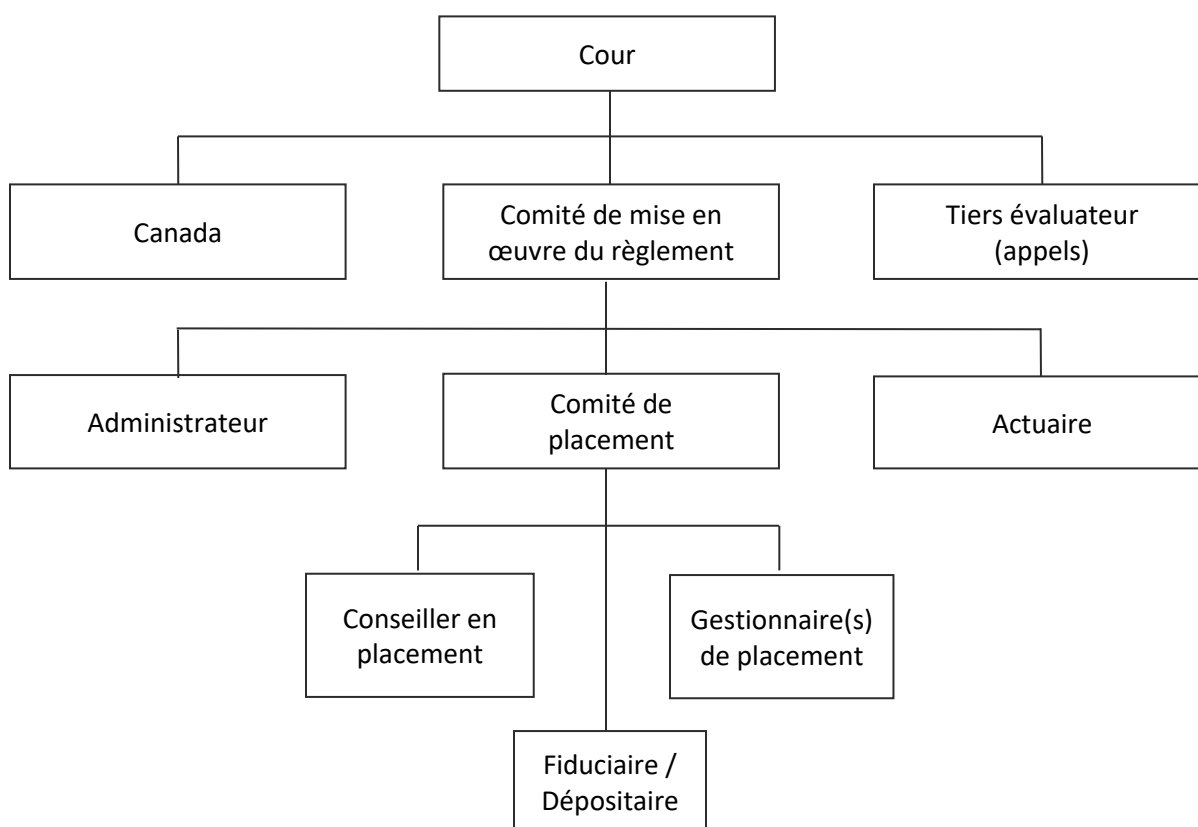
Cour

Canada

Comité de mise en œuvre du règlement

Tiers évaluateur (appels)

Administrateur

Comité de placement

Actuaire

Conseiller en placement

Gestionnaire(s) de placement

Fiduciaire / Dépositaire